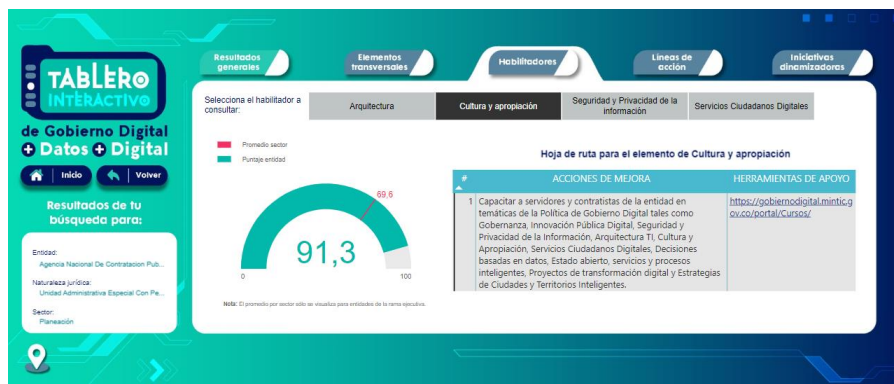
TABLERO INTERACTIVO
de Gobierno Digital
+ Datos + Digital

Inicio
Volver

Resultados de tu búsqueda para:

Entidad:
Agencia Nacional De Contratacion Pub...

Naturaleza jurídica:
Unidad Administrativa Especial Con Pe...

Sector:
Planeación

Resultados generales
Elementos transversales
Habilitadores
Líneas de acción
Iniciativas dinamizadoras

Selecciona el habilitador a consultar:
Arquitectura
Cultura y apropiación
Seguridad y Privacidad de la información
Servicios Ciudadanos Digitales

Promedio sector
Puntaje entidad

69,6
91,3
0
100

Nota: El promedio por sector sólo se visualiza para entidades de la rama ejecutiva.

Hoja de ruta para el elemento de Cultura y apropiación

| # | ACCIONES DE MEJORA | HERRAMIENTAS DE APOYO |
|---|---|---|
| 1 | Capacitar a servidores y contratistas de la entidad en temáticas de la Política de Gobierno Digital tales como Gobernanza, Innovación Pública Digital, Seguridad y Privacidad de la Información, Arquitectura TI, Cultura y Apropiación, Servicios Ciudadanos Digitales, Decisiones basadas en datos, Estado abierto, servicios y procesos inteligentes, Proyectos de transformación digital y Estrategias de Ciudades y Territorios Inteligentes. | https://gobiernodigital.mintic.gov.co/portal/Cursos/ |